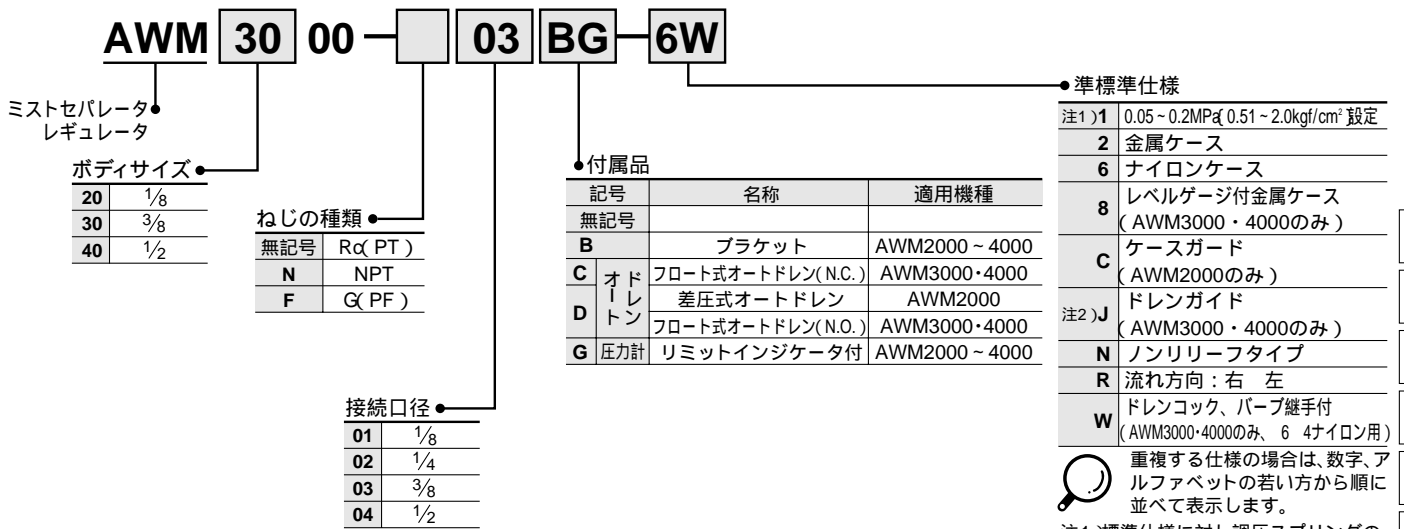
AWM 30 00 – □ 03 BG – 6W

ミストセパレータ
レギュレータ

ボディサイズ

| 20 | $\frac{1}{8}$ |
|---|---|
| 30 | $\frac{3}{8}$ |
| 40 | $\frac{1}{2}$ |

ねじの種類

| 無記号 | Rc(PT) |
|---|---|
| N | NPT |
| F | G(PF) |

接続口径

| 01 | $\frac{1}{8}$ |
|---|---|
| 02 | $\frac{1}{4}$ |
| 03 | $\frac{3}{8}$ |
| 04 | $\frac{1}{2}$ |

付属品

| 記号 | | 名称 | 適用機種 |
|---|---|---|---|
| 無記号 | | | |
| B | | ブラケット | AWM2000~4000 |
| C | オートドレン | フロート式オートドレン(N.C.) | AWM3000・4000 |
| D | オートドレン | 差圧式オートドレン | AWM2000 |
| D | オートドレン | フロート式オートドレン(N.O.) | AWM3000・4000 |
| G | 圧力計 | リミットインジケータ付 | AWM2000~4000 |

準標準仕様

| 注1)1 | 0.05~0.2MPa(0.51~2.0kgf/cm² 設定 |
|---|---|
| 2 | 金属ケース |
| 6 | ナイロンケース |
| 8 | レベルゲージ付金属ケース (AWM3000・4000のみ) |
| C | ケースガード (AWM2000のみ) |
| 注2)J | ドレンガイド (AWM3000・4000のみ) |
| N | ノンリリーフタイプ |
| R | 流れ方向:右 左 |
| W | ドレンコック、バーブ継手付 (AWM3000・4000のみ、6 4ナイロン用) |

重複する仕様の場合は、数字、アルファベットの若い方から順に並べて表示します。

注1 標準仕様に対し調圧スプリングの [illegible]